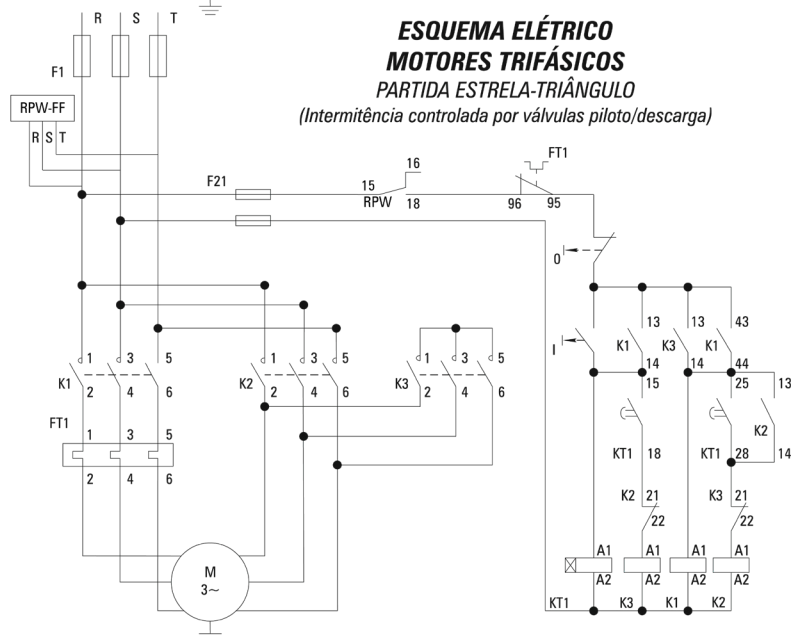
ESQUEMA ELÉTRICO
MOTORES TRIFÁSICOS
PARTIDA ESTRELA-TRIÂNGULO
(Intermitência controlada por válvulas piloto/descarga)

R S T

F1

RPW-FF
R S T

F21

16
15
RPW
18

FT1
96 95

0

1 3 5
K1
2 4 6

FT1
1 3 5
2 4 6

1 3 5
K2
2 4 6

1 3 5
K3
2 4 6

M
3~

I

13
K1
14
15

13
K3
14

43
K1
44
25

13
K2
14

KT1 18

KT1 28

K2 21
22

K3 21
22

A1
A2

A1
A2

A1
A2

A1
A2

KT1 K3 K1 K2